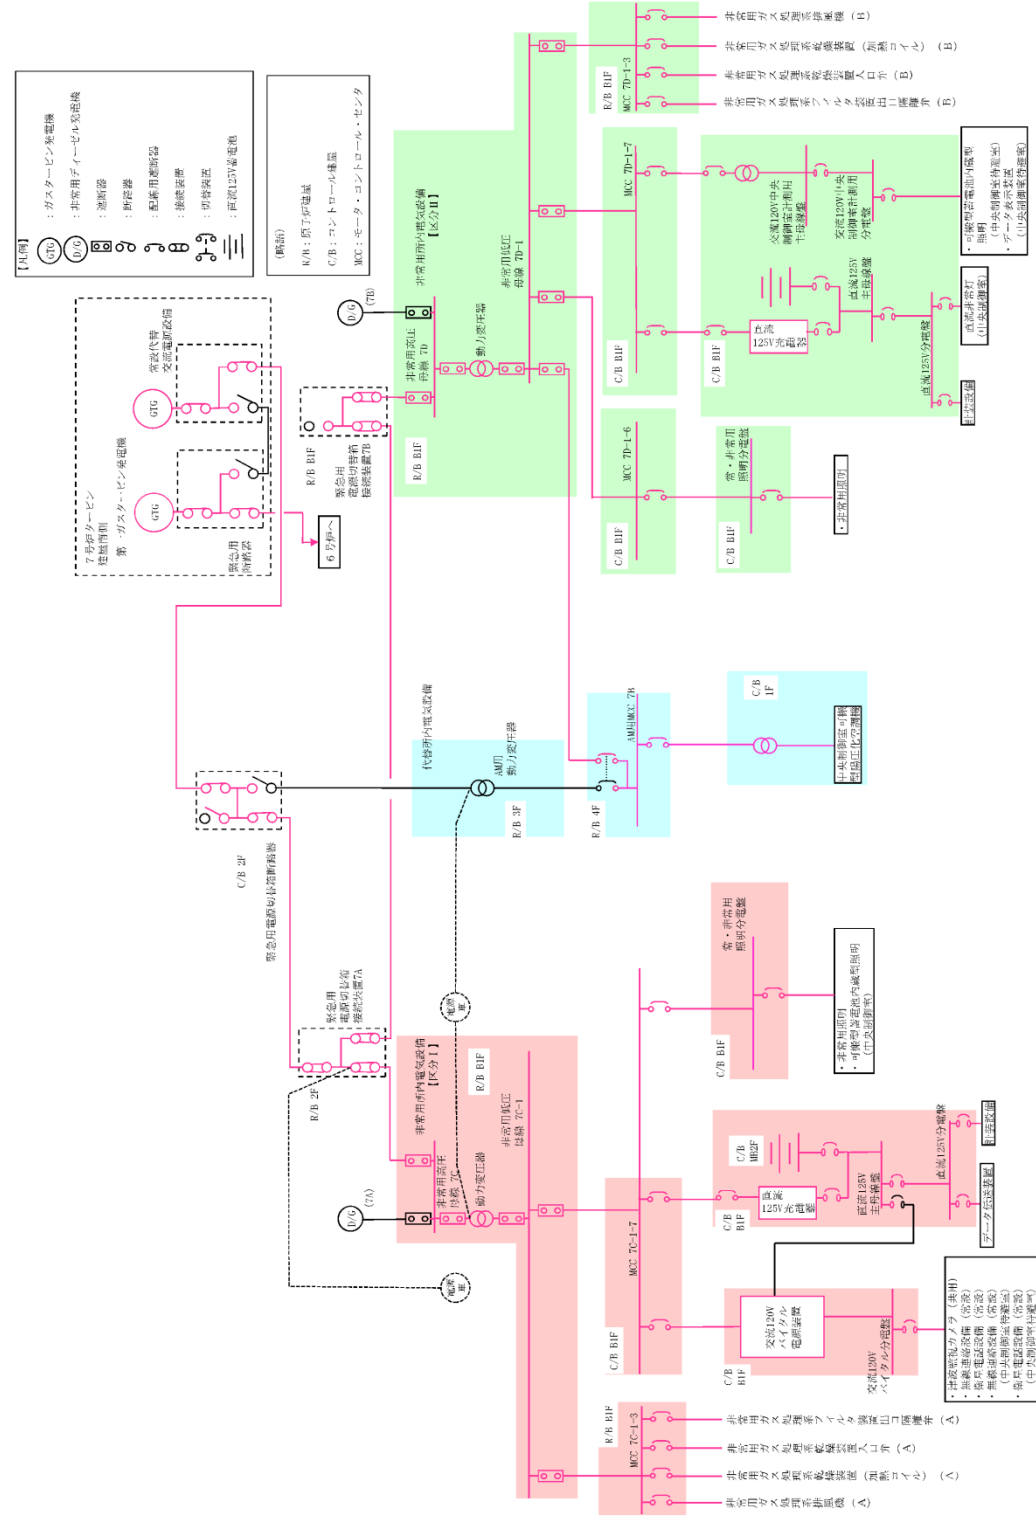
【凡例】
GTG ：ガスタービン発電機
D/G ：非常用ディーゼル発電機
：遮断器
：断路器
：配線用遮断器
：接続装置
：切替装置
：直流125V蓄電池

（略語）
R/B：原子炉建屋
C/B：コントロール建屋
MCC：モータ・コントロール・センタ

7号炉タービン建屋南側
第一ガスタービン発電機
GTG
緊急用断路器

常設代替交流電源設備
GTG

6号炉へ

R/B B1F
緊急用電源切替箱接続装置7B

D/G (7B)

非常用所内電気設備【区分II】
非常用高圧母線 7D
動力変圧器
非常用低圧母線 7D-1
R/B B1F

R/B B1F MCC 7D-1-3
非常用ガス処理系排風機（B）
非常用ガス処理系乾燥装置（加熱コイル）（B）
非常用ガス処理系乾燥装置入口弁（B）
非常用ガス処理系フィルタ装置出口隔離弁（B）

MCC 7D-1-7
C/B B1F
交流120V中央制御室計測用主母線盤
交流120V中央制御室計測用分電盤
・可搬型蓄電池内蔵型照明（中央制御室待避室）
・データ表示装置（中央制御室待避室）
C/B B1F
直流125V充電器
直流125V主母線盤
直流125V分電盤
直流非常灯（中央制御室）
監視設備

MCC 7D-1-6
C/B B1F
常・非常用照明分電盤
C/B B1F
・非常用照明

代替所内電気設備
AM用動力変圧器
R/B 3F
AM用MCC 7B
R/B 4F
C/B 1F
中央制御室可搬型陽圧化空調機

C/B 2F
緊急用電源切替箱断路器

緊急用電源切替箱接続装置7A
R/B 2F
電源車
電源車

非常用所内電気設備【区分I】
R/B B1F
非常用高圧母線 7C
動力変圧器
非常用低圧母線 7C-1
D/G (7A)

C/B B1F
常・非常用照明分電盤
・非常用照明
・可搬型蓄電池内蔵型照明（中央制御室）

MCC 7C-1-7
C/B B1F
C/B MB2F
直流125V充電器
直流125V主母線盤
直流125V分電盤
監視設備
データ伝送装置

C/B B1F
C/B B1F
交流120Vバイタル電源装置
交流120Vバイタル分電盤
・計測監視カメラ（夜間）
・衛星電話設備（常設）
・無線連絡設備（常設）
・衛星電話設備（常設）（中央制御室待避室）
・無線連絡設備（常設）（中央制御室待避室）

R/B B1F MCC 7C-1-3
非常用ガス処理系フィルタ装置出口隔離弁（A）
非常用ガス処理系乾燥装置入口弁（A）
非常用ガス処理系乾燥装置（加熱コイル）（A）
非常用ガス処理系排風機（A）